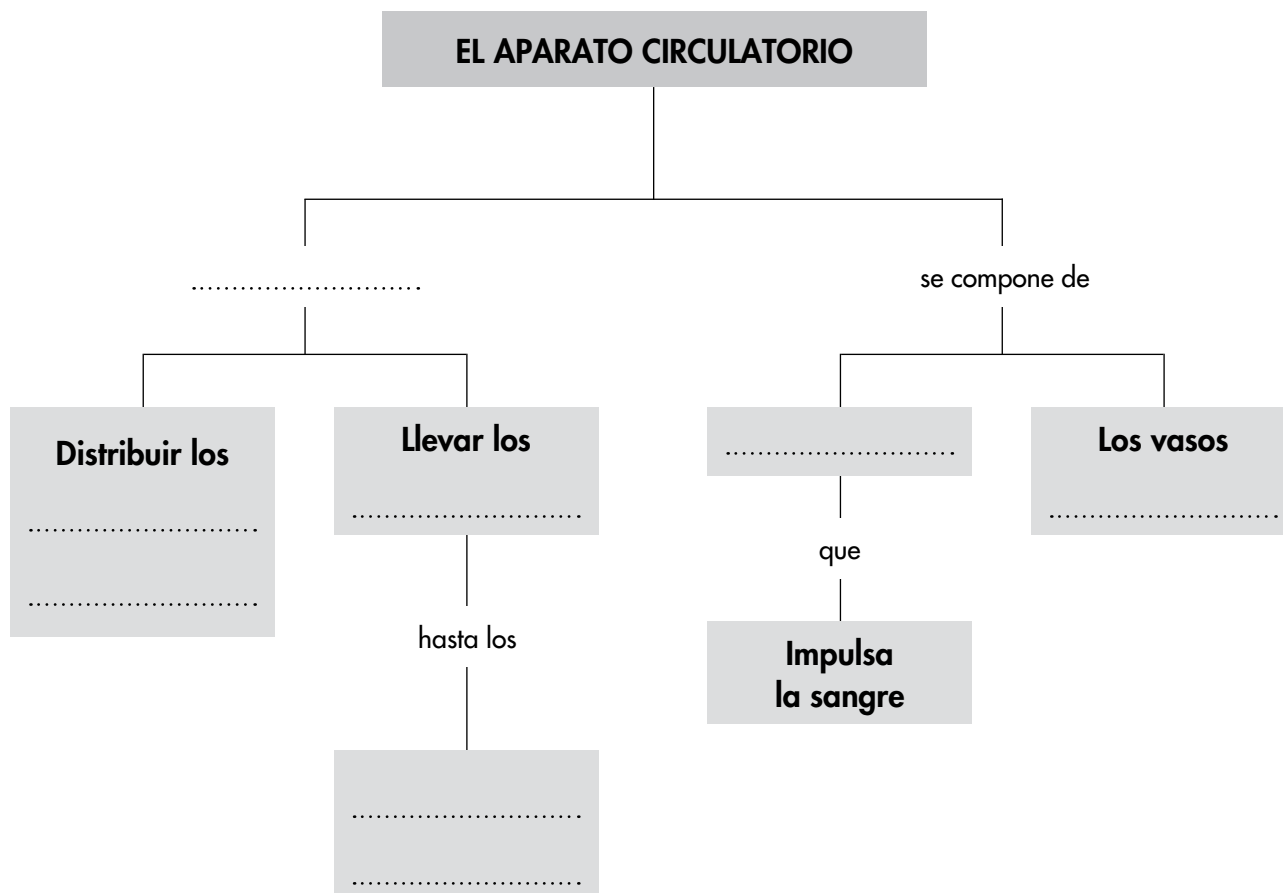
EL APARATO CIRCULATORIO

............................

se compone de

Distribuir los

............................

............................

Llevar los

............................

hasta los

............................

............................

............................

que

Impulsa la sangre

Los vasos

............................